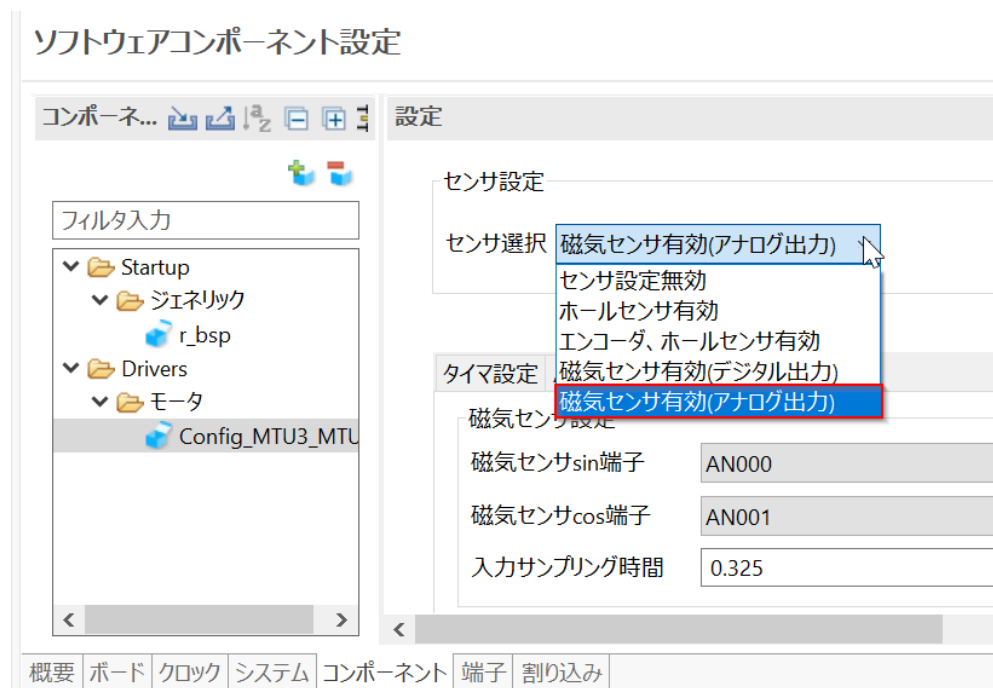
ソフトウェアコンポーネント設定

コンポーネ...

フィルタ入力

Startup
ジェネリック
r_bsp
Drivers
モータ
Config_MTU3_MTU

設定

センサ設定

センサ選択 磁気センサ有効(アナログ出力)

センサ設定無効
ホールセンサ有効
エンコーダ、ホールセンサ有効
磁気センサ有効(デジタル出力)
磁気センサ有効(アナログ出力)

タイマ設定

磁気センサ設定

磁気センサsin端子 AN000

磁気センサcos端子 AN001

入力サンプリング時間 0.325

概要 ボード クロック システム コンポーネント 端子 割り込み